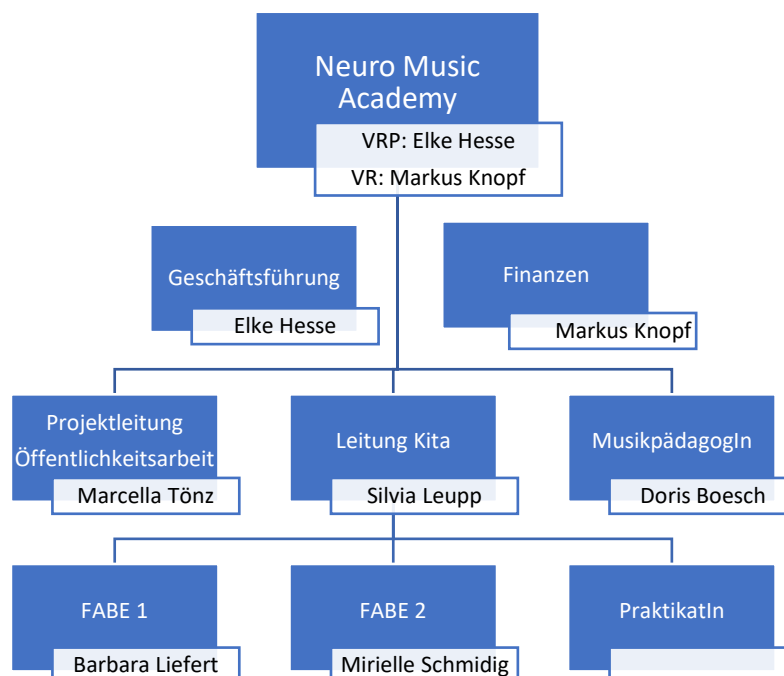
Neuro Music Academy
VRP: Elke Hesse
VR: Markus Knopf

Geschäftsführung
Elke Hesse

Finanzen
Markus Knopf

Projektleitung Öffentlichkeitsarbeit
Marcella Tönz

Leitung Kita
Silvia Leupp

MusikpädagogIn
Doris Boesch

FABE 1
Barbara Liefert

FABE 2
Mirielle Schmidig

PraktikatIn